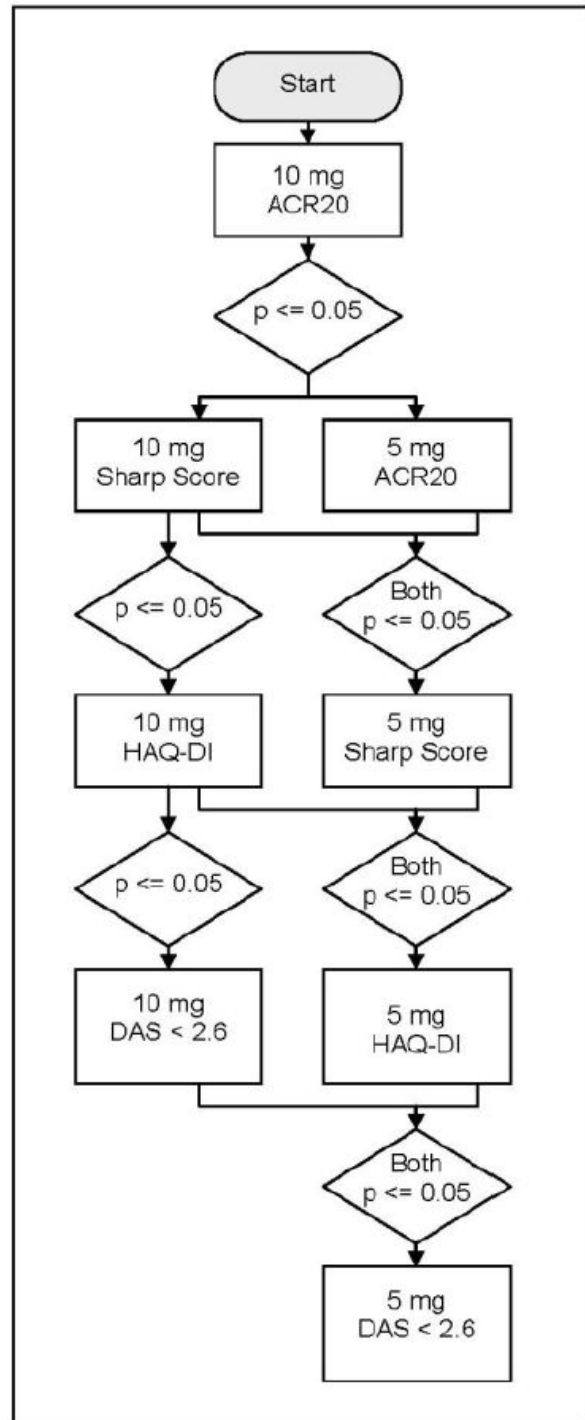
Start

10 mg
ACR20

p <= 0.05

10 mg
Sharp Score

5 mg
ACR20

p <= 0.05

Both
p <= 0.05

10 mg
HAQ-DI

5 mg
Sharp Score

p <= 0.05

Both
p <= 0.05

10 mg
DAS < 2.6

5 mg
HAQ-DI

Both
p <= 0.05

5 mg
DAS < 2.6